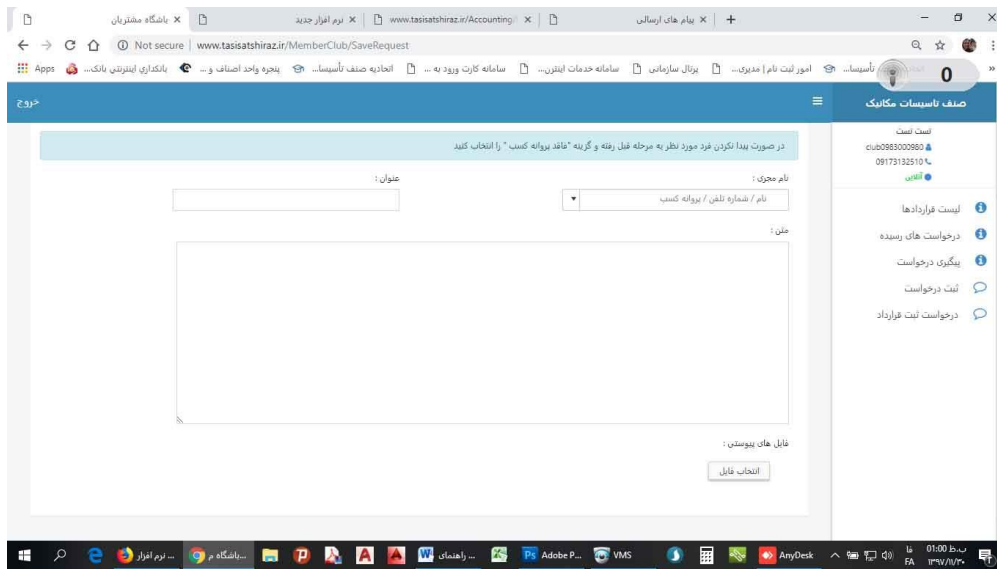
باشگاه مشتریان ×
نرم افزار جدید ×
www.tasisatshiraz.ir/Accounting ×
پیام های ارسالی ×
+

Not secure | www.tasisatshiraz.ir/MemberClub/SaveRequest

Apps
بانکداری اینترنتی بانک...
پنجره واحد اصناف و ...
اتحادیه صنف تأسیسا...
سامانه کارت ورود به ...
سامانه خدمات اینترن...
پرتال سازمانی
امور ثبت نام | مدیری...
تأسیسا...
0

خروج
صنف تاسیسات مکانیک

تست تست
club0983000980
09173132510
آنلاین

لیست قراردادها
درخواست های رسیده
پیگیری درخواست
ثبت درخواست
درخواست ثبت قرارداد

در صورت پیدا نکردن فرد مورد نظر به مرحله قبل رفته و گزینه "فاقد پروانه کسب" را انتخاب کنید

نام مجری :
نام / شماره تلفن / پروانه کسب
عنوان :

متن :

فایل های پیوستی :
انتخاب فایل

نرم افزار ...
باشگاه م...
راهنمای ...
Adobe P...
VMS
AnyDesk
FA
01:00 ب.ظ
۱۳۹۷/۱۱/۳۰